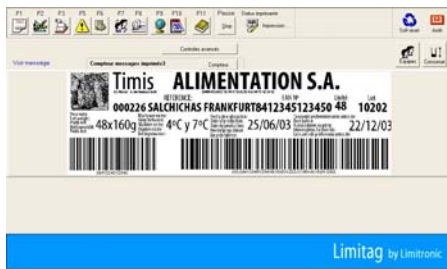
F1 F2 F3 F5 F6 F7 F8 F9 F10 F11 Pause Status imprimante

Stop Impression

Soft reset Arrêt

Contrôles avancés

Voir message Compteur messages imprimés Compteur

Timis ALIMENTATION S.A.

REFERENCE: EAN 8P UNITE Lot

000226 SALCHICHAS FRANKFURT8412345123450 48 10202

48x160g 4ºC y 7ºC 25/06/03 22/12/03

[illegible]

Limitag by Limitronic